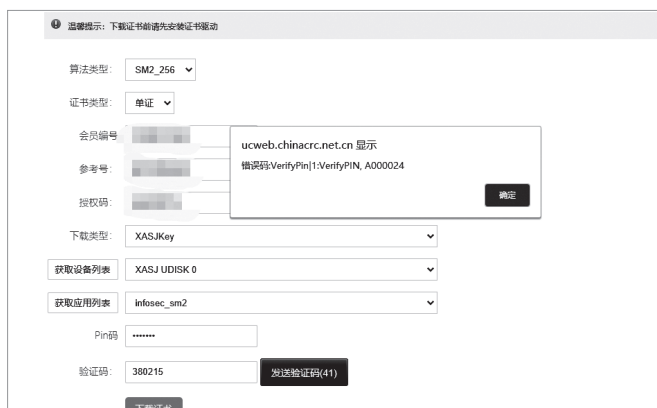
温馨提示：下载证书前请先安装证书驱动

算法类型: SM2_256

证书类型: 单证

会员编号

参考号:

授权码:

ucweb.chinacrc.net.cn 显示

错误码:VerifyPin|1:VerifyPIN, A000024

确定

下载类型: XASJKey

获取设备列表 XASJ UDISK 0

获取应用列表 infosec_sm2

Pin码 •••••••

验证码: 380215 发送验证码(41)

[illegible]